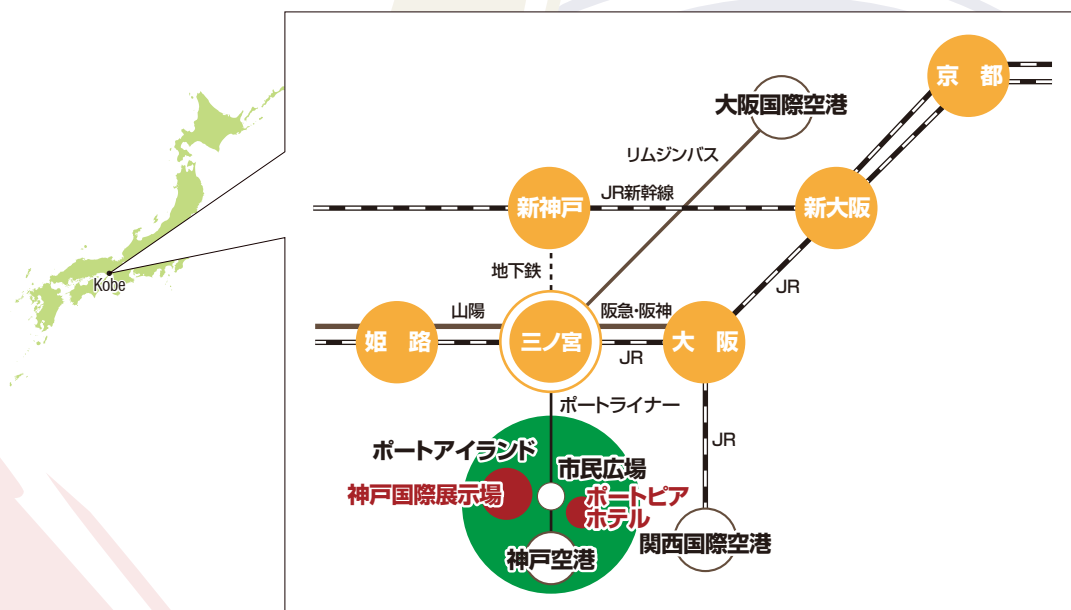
Kobe

京都

大阪国際空港

リムジンバス

新神戸

JR新幹線

新大阪

地下鉄

JR

山陽

阪急·阪神

姫路

三ノ宮

大阪

JR

ポートライナー

JR

ポートアイランド

市民広場

神戸国際展示場

ポートピアホテル

神戸空港

関西国際空港